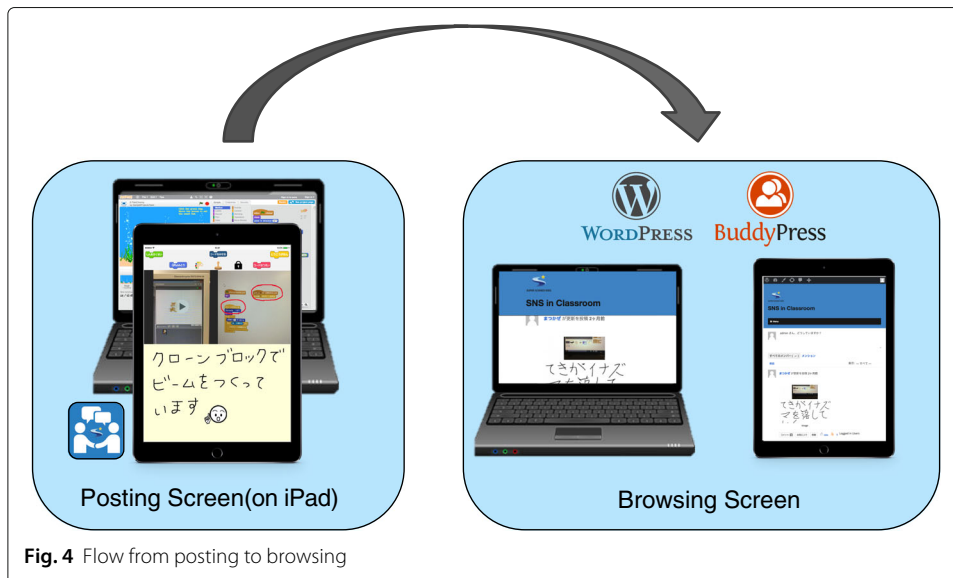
クローンブロックで
ビームをつくって
います

Posting Screen(on iPad)

WordPress BuddyPress

SNS in Classroom

てきがイナズ
マを落して

SNS in Classroom

てきがイナズ
マを落して

Browsing Screen

**Fig. 4** Flow from posting to browsing